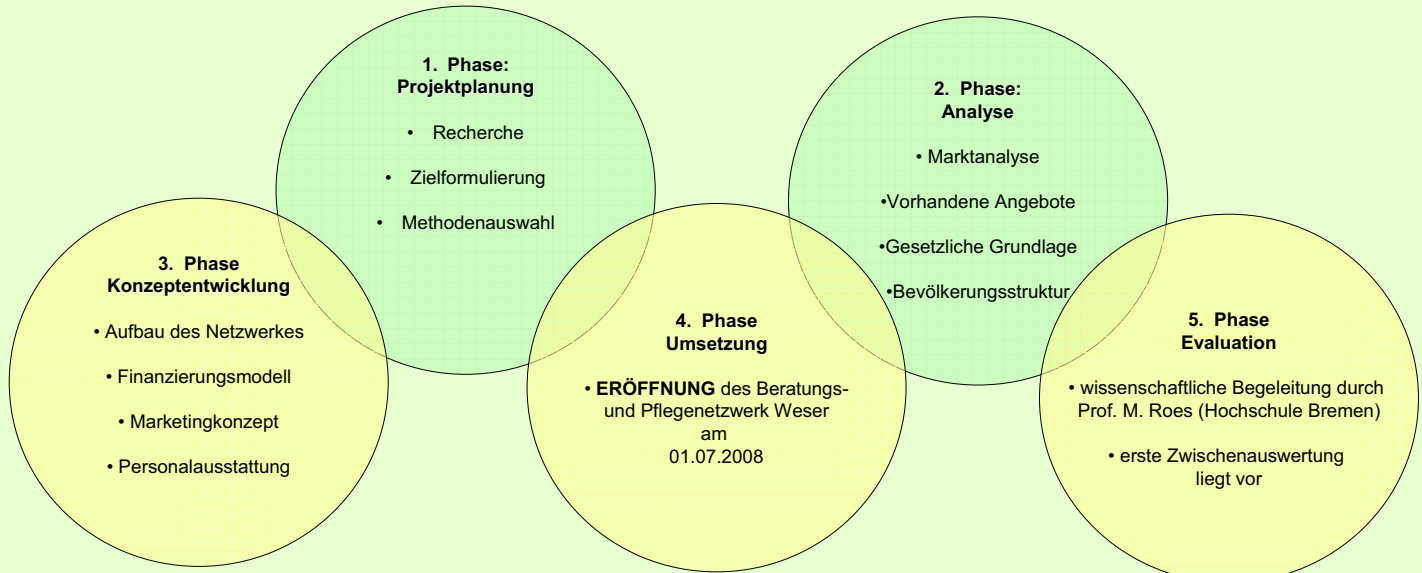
1. Phase:
Projektplanung

• Recherche

• Zielformulierung

• Methodenauswahl

2. Phase:
Analyse

• Marktanalyse

•Vorhandene Angebote

•Gesetzliche Grundlage

•Bevölkerungsstruktur

3. Phase
Konzeptentwicklung

• Aufbau des Netzwerkes

• Finanzierungsmodell

• Marketingkonzept

• Personalausstattung

4. Phase
Umsetzung

• ERÖFFNUNG des Beratungs- und Pflegenetzwerk Weser am 01.07.2008

5. Phase
Evaluation

• wissenschaftliche Begeleitung durch Prof. M. Roes (Hochschule Bremen)

• erste Zwischenauswertung liegt vor